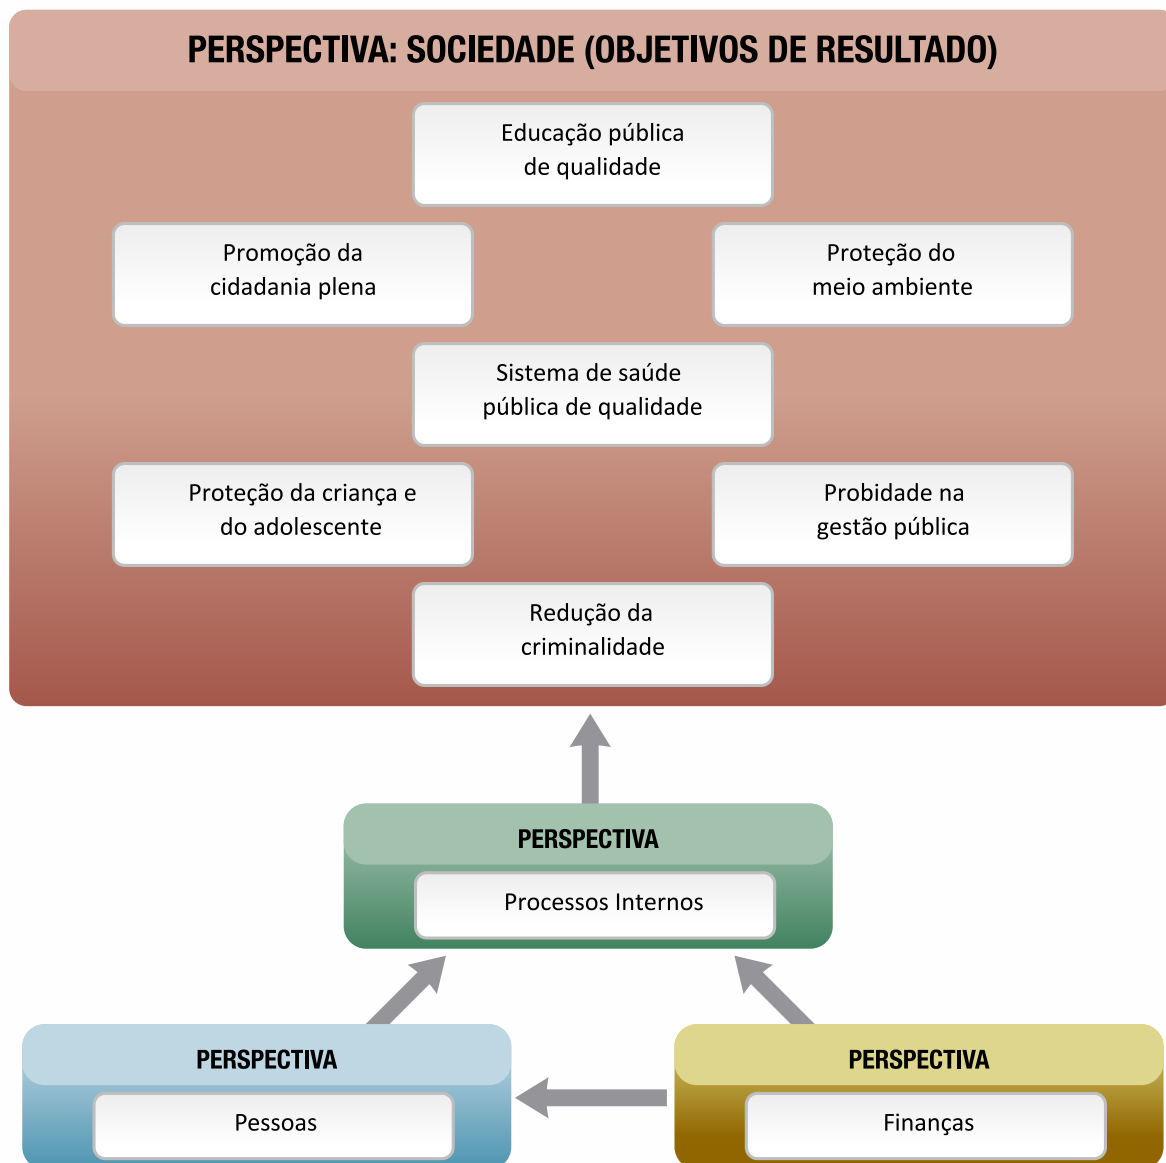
PERSPECTIVA: SOCIEDADE (OBJETIVOS DE RESULTADO)

Educação pública de qualidade

Promoção da cidadania plena

Proteção do meio ambiente

Sistema de saúde pública de qualidade

Proteção da criança e do adolescente

Probidade na gestão pública

Redução da criminalidade

PERSPECTIVA

Processos Internos

PERSPECTIVA

Pessoas

PERSPECTIVA

Finanças